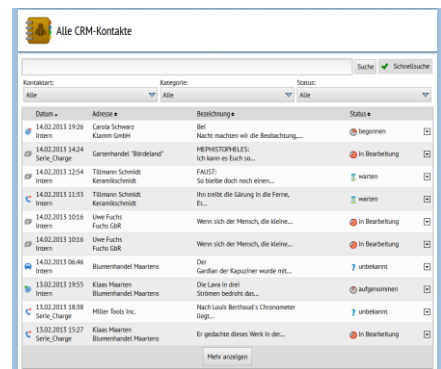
Alle CRM-Kontakte

Suche | Schnellsuche

Kontaktart: Alle
Kategorie: Alle
Status: Alle

| Datum | Adresse | Bezeichnung | Status |
|---|---|---|---|
| 14.02.2013 19:26 Intern | Carola Schwarz Klamm GmbH | Bei Nacht machten wir die Beobachtung,... | begonnen |
| 14.02.2013 14:24 Serie_Charge | Gartenhandel "Bördeland" | MEPHISTOPHELES: Ich kann es Euch so... | In Bearbeitung |
| 14.02.2013 12:54 Intern | Tillmann Schmidt Keramikschmidt | FAUST: So bleibe doch noch einen... | warten |
| 14.02.2013 11:53 Intern | Tillmann Schmidt Keramikschmidt | Ihn treibt die Gärung in die Ferne, Er... | warten |
| 14.02.2013 10:16 Intern | Uwe Fuchs Fuchs GbR | Wenn sich der Mensch, die kleine... | In Bearbeitung |
| 14.02.2013 10:16 Intern | Uwe Fuchs Fuchs GbR | Wenn sich der Mensch, die kleine... | In Bearbeitung |
| 14.02.2013 06:46 Intern | Blumenhandel Maartens | Der Gardian der Kapuziner wurde mit... | unbekannt |
| 13.02.2013 19:55 Intern | Klaas Maarten Blumenhandel Maartens | Die Lava in drei Strömen bedroht das... | aufgenommen |
| 13.02.2013 18:58 Serie_Charge | Miller Tools Inc. | Nach Louis Berthoud's Chronometer liegt... | unbekannt |
| 13.02.2013 15:27 Serie_Charge | Klaas Maarten Blumenhandel Maartens | Er gedachte dieses Werk in der... | In Bearbeitung |

Mehr anzeigen